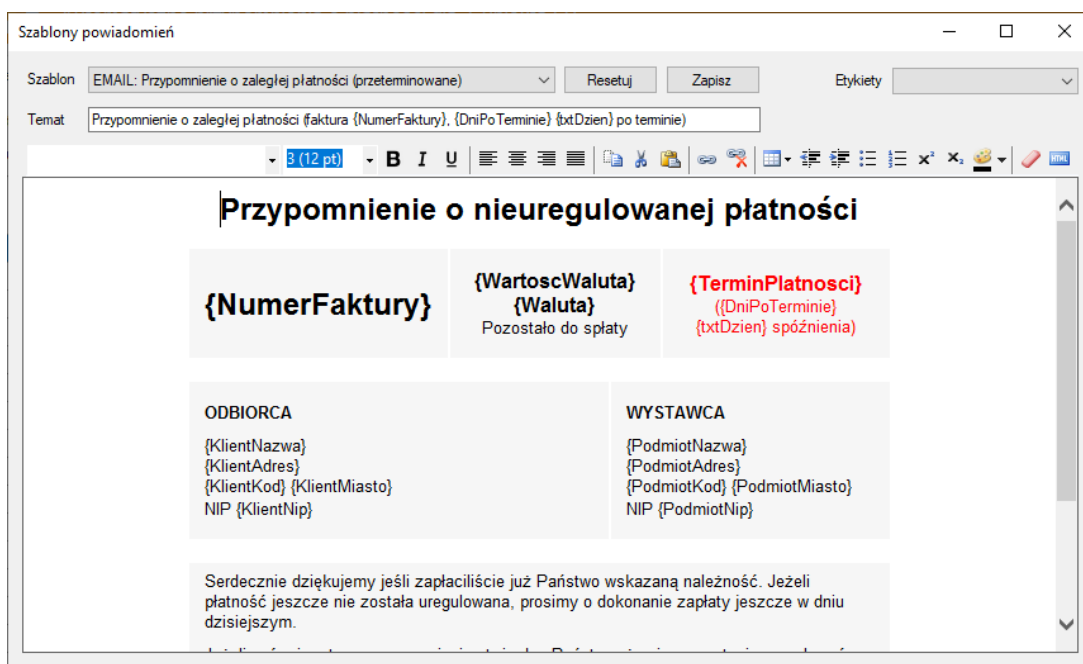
Szablony powiadomień

Szablon EMAIL: Przypomnienie o zaległej płatności (przeterminowane) Resetuj Zapisz Etykiety

Temat Przypomnienie o zaległej płatności (faktura {NumerFaktury}, {DniPoTerminie} {txtDzien} po terminie)

3 (12 pt) B I U

Przypomnienie o nieuregulowanej płatności

| {NumerFaktury} | {WartoscWaluta} {Waluta} Pozostało do spłaty | {TerminPlatnosci} ({DniPoTerminie} {txtDzien} spóźnienia) |
|---|---|---|

| ODBIORCA {KlientNazwa} {KlientAdres} {KlientKod} {KlientMiasto} NIP {KlientNip} | WYSTAWCA {PodmiotNazwa} {PodmiotAdres} {PodmiotKod} {PodmiotMiasto} NIP {PodmiotNip} |
|---|---|

Serdecznie dziękujemy jeśli zapłaciliście już Państwo wskazaną należność. Jeżeli płatność jeszcze nie została uregulowana, prosimy o dokonanie zapłaty jeszcze w dniu dzisiejszym.

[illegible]